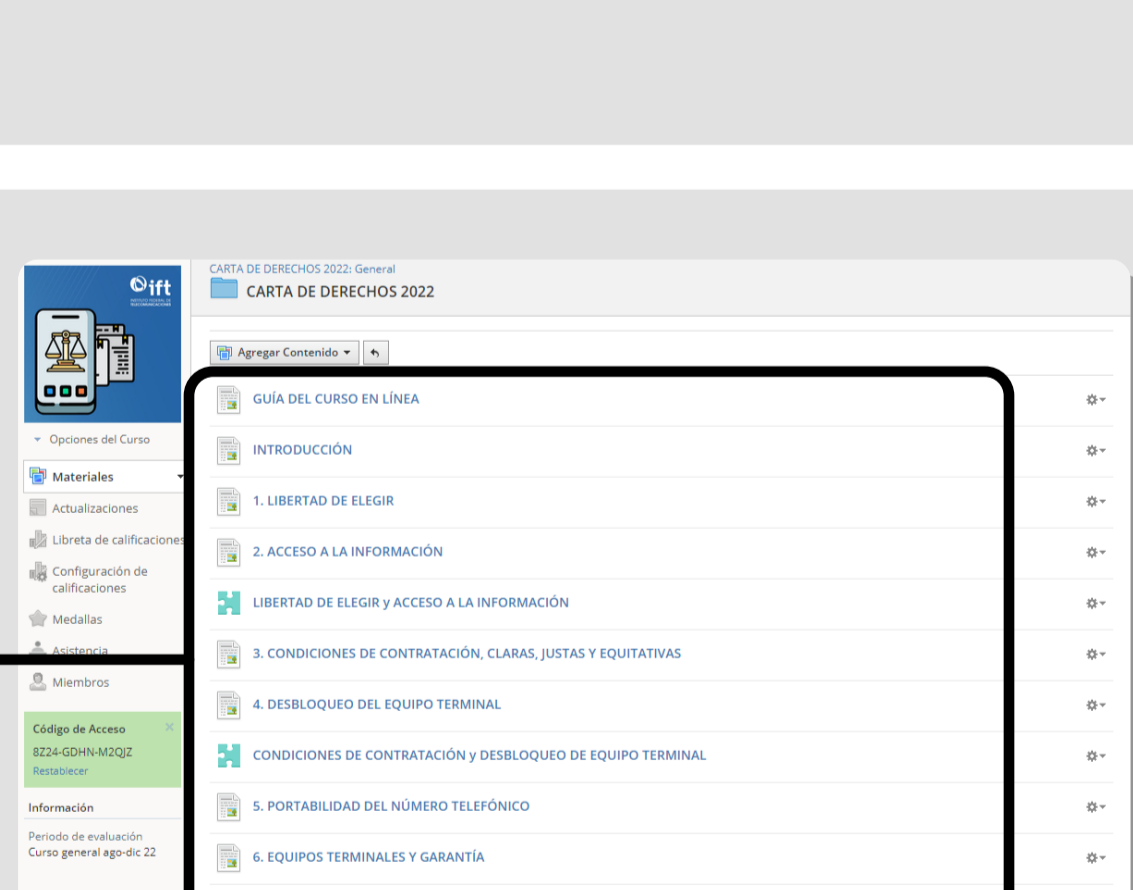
ift
INSTITUTO FEDERAL DE TELECOMUNICACIONES

Opciones del Curso

Materiales
Actualizaciones
Libreta de calificaciones
Configuración de calificaciones
Medallas
Asistencia
Miembros

Código de Acceso
8Z24-GDHN-M2QJZ
Restablecer

Información
Periodo de evaluación
Curso general ago-dic 22

CARTA DE DERECHOS 2022: General
CARTA DE DERECHOS 2022

Agregar Contenido

GUÍA DEL CURSO EN LÍNEA
INTRODUCCIÓN
1. LIBERTAD DE ELEGIR
2. ACCESO A LA INFORMACIÓN
LIBERTAD DE ELEGIR y ACCESO A LA INFORMACIÓN
3. CONDICIONES DE CONTRATACIÓN, CLARAS, JUSTAS Y EQUITATIVAS
4. DESBLOQUEO DEL EQUIPO TERMINAL
CONDICIONES DE CONTRATACIÓN y DESBLOQUEO DE EQUIPO TERMINAL
5. PORTABILIDAD DEL NÚMERO TELEFÓNICO
6. EQUIPOS TERMINALES Y GARANTÍA